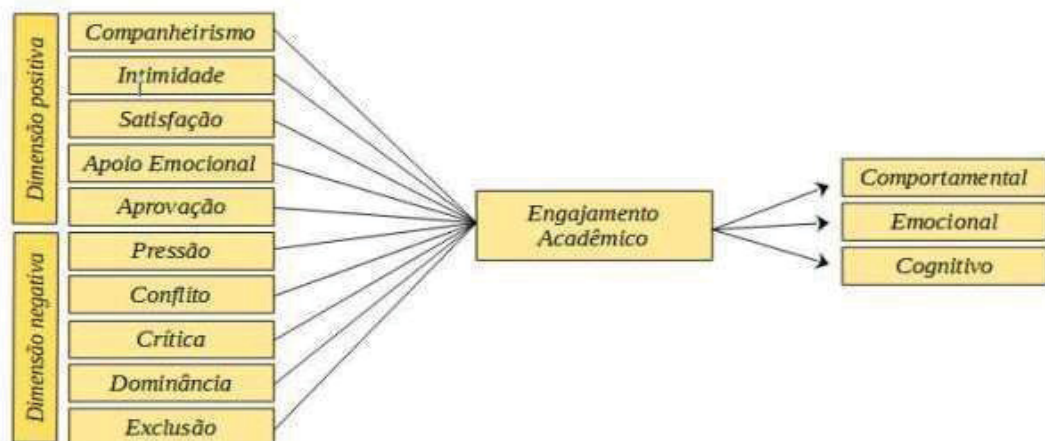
Dimensão positiva

Companheirismo

Intimidade

Satisfação

Apoio Emocional

Aprovação

Dimensão negativa

Pressão

Conflito

Crítica

Dominância

Exclusão

Engajamento Acadêmico

Comportamental

Emocional

Cognitivo